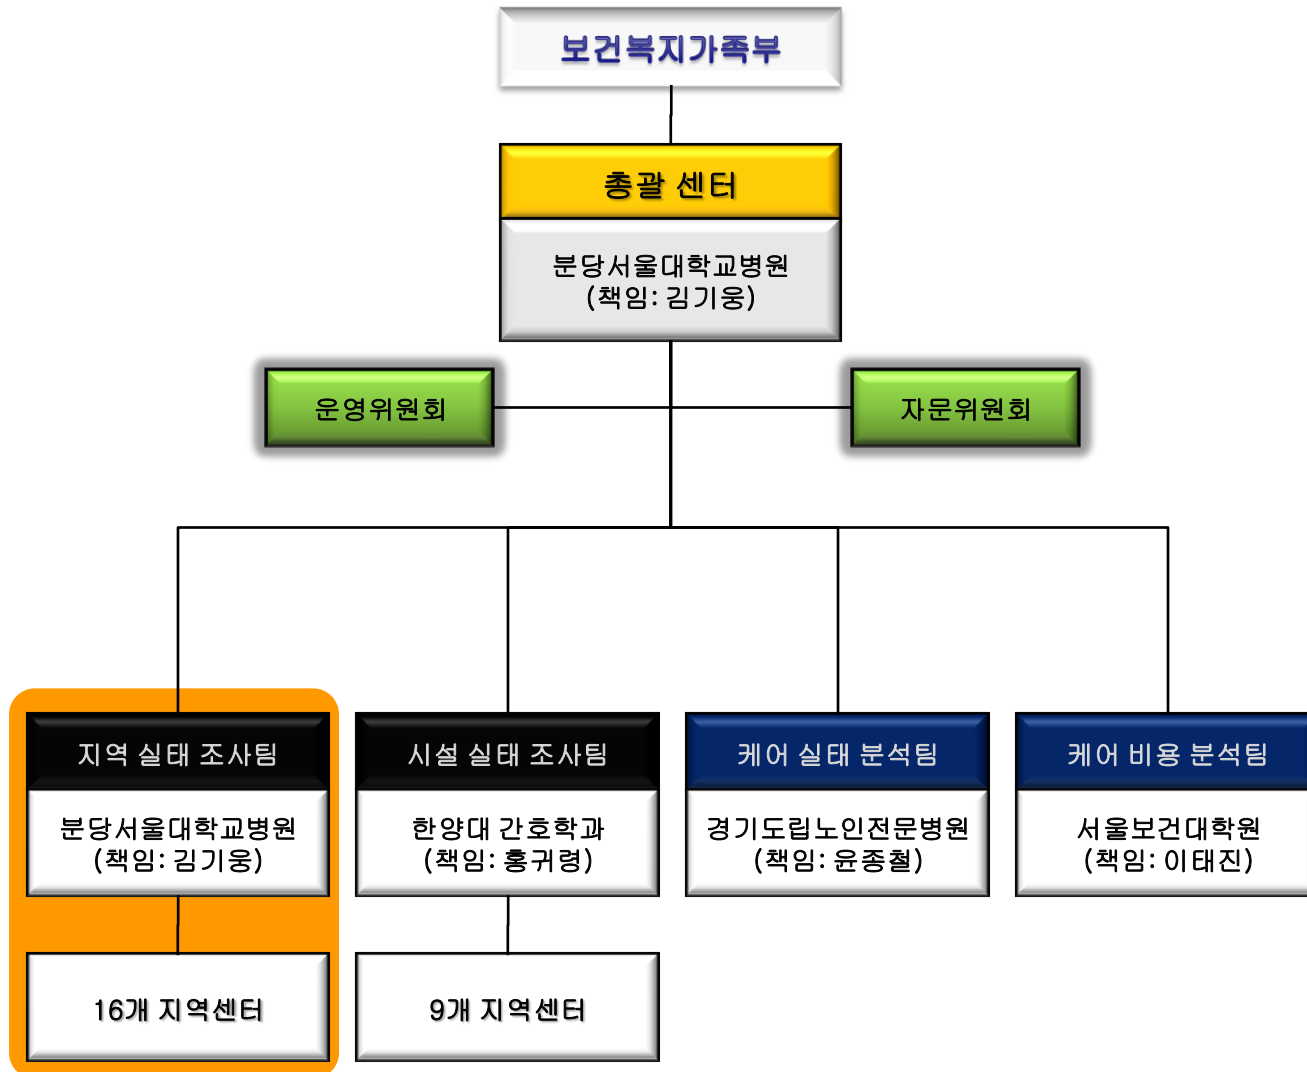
보건복지가족부

총괄 센터

분당서울대학교병원
(책임: 김기웅)

운영위원회

자문위원회

지역 실태 조사팀

분당서울대학교병원
(책임: 김기웅)

16개 지역센터

시설 실태 조사팀

한양대 간호학과
(책임: 홍귀령)

9개 지역센터

케어 실태 분석팀

경기도립노인전문병원
(책임: 윤종철)

케어 비용 분석팀

서울보건대학원
(책임: 이태진)